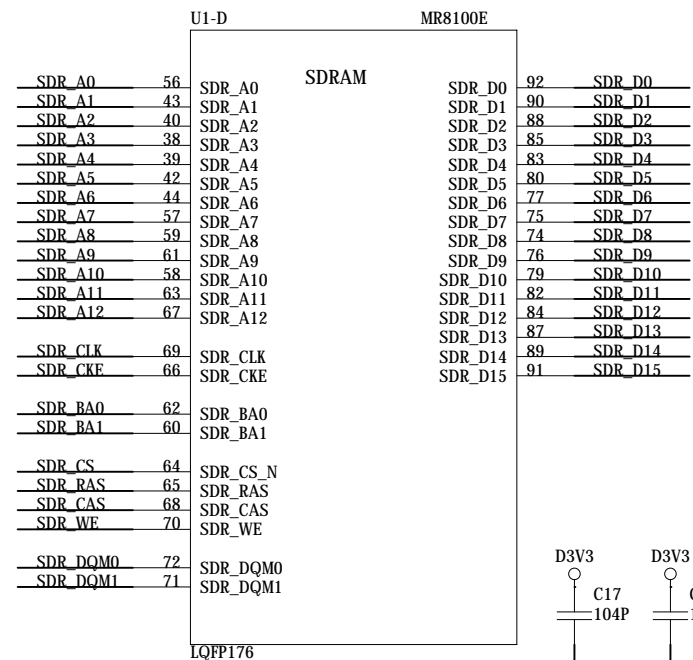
U1-D

MR8100E

SDRAM

SDR_A0 56 SDR_A0
SDR_A1 43 SDR_A1
SDR_A2 40 SDR_A2
SDR_A3 38 SDR_A3
SDR_A4 39 SDR_A4
SDR_A5 42 SDR_A5
SDR_A6 44 SDR_A6
SDR_A7 57 SDR_A7
SDR_A8 59 SDR_A8
SDR_A9 61 SDR_A9
SDR_A10 58 SDR_A10
SDR_A11 63 SDR_A11
SDR_A12 67 SDR_A12

SDR_CLK 69 SDR_CLK
SDR_CKE 66 SDR_CKE

SDR_BA0 62 SDR_BA0
SDR_BA1 60 SDR_BA1

SDR_CS 64 SDR_CS_N
SDR_RAS 65 SDR_RAS
SDR_CAS 68 SDR_CAS
SDR_WE 70 SDR_WE

SDR_DQM0 72 SDR_DQM0
SDR_DQM1 71 SDR_DQM1

SDR_D0 92 SDR_D0
SDR_D1 90 SDR_D1
SDR_D2 88 SDR_D2
SDR_D3 85 SDR_D3
SDR_D4 83 SDR_D4
SDR_D5 80 SDR_D5
SDR_D6 77 SDR_D6
SDR_D7 75 SDR_D7
SDR_D8 74 SDR_D8
SDR_D9 76 SDR_D9
SDR_D10 79 SDR_D10
SDR_D11 82 SDR_D11
SDR_D12 84 SDR_D12
SDR_D13 87 SDR_D13
SDR_D14 89 SDR_D14
SDR_D15 91 SDR_D15

D3V3
C17
104P

D3V3
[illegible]

LQFP176